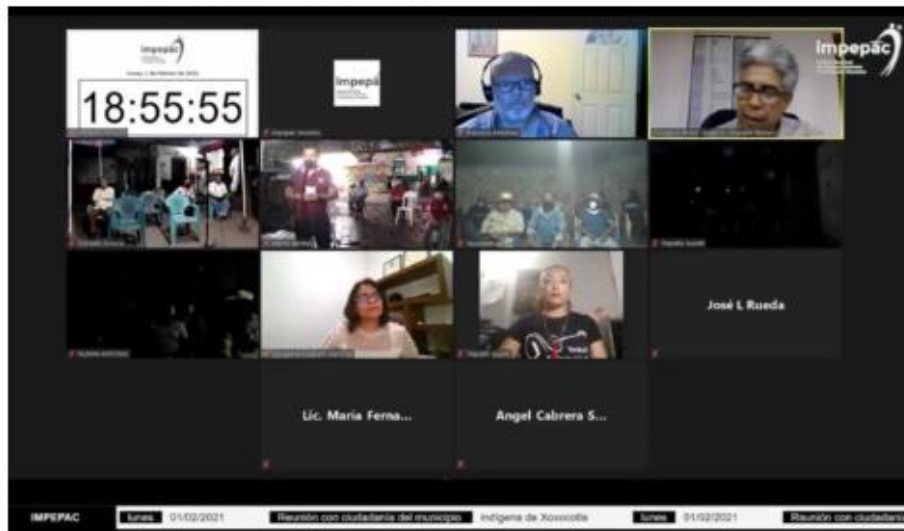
impepac

18:55:55

impepac

impepac

José L Rueda

Lic. María Ferna...

Angel Cabrera S...

IMPEPAC lunes 01/02/2021 Reunión con ciudadanía del municipio indígena de Xoxocotla lunes 01/02/2021 Reunión con ciudadanía